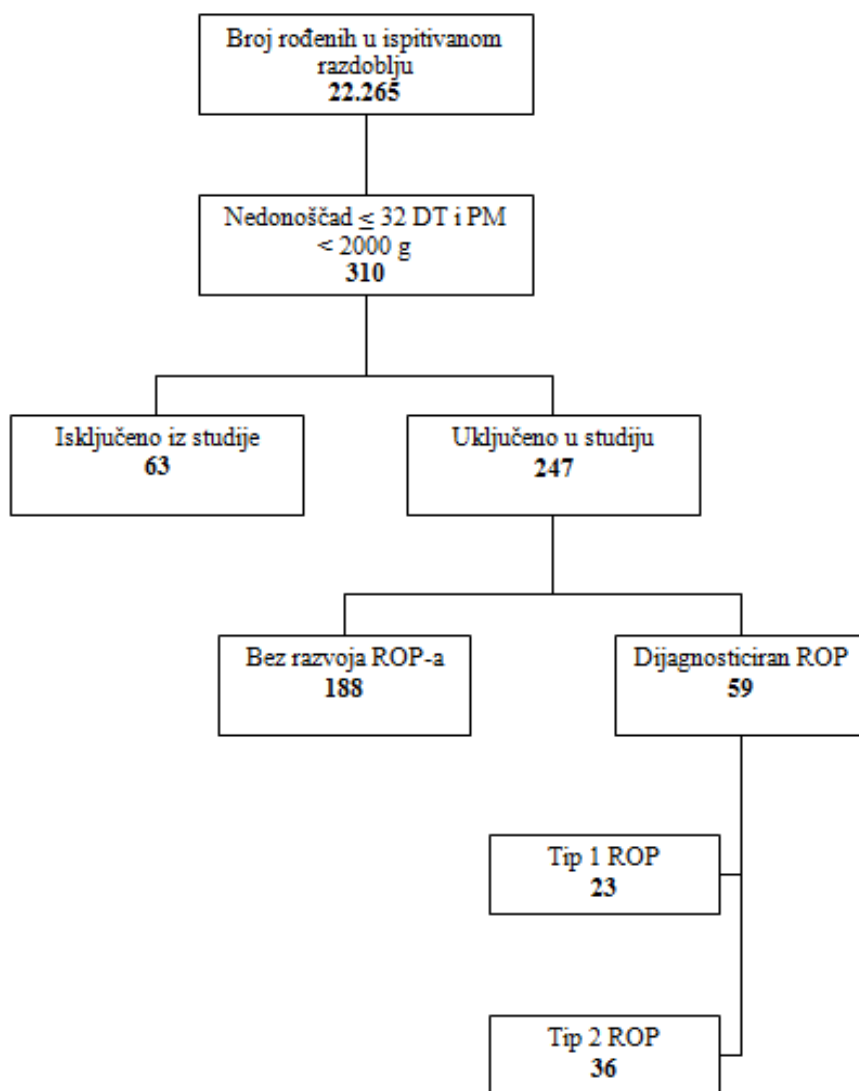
Broj rođenih u ispitivanom razdoblju
**22.265**

Nedonoščad $\leq$ 32 DT i PM < 2000 g
**310**

Isključeno iz studije
**63**

Uključeno u studiju
**247**

Bez razvoja ROP-a
**188**

Dijagnosticiran ROP
**59**

Tip 1 ROP
**23**

Tip 2 ROP
**36**